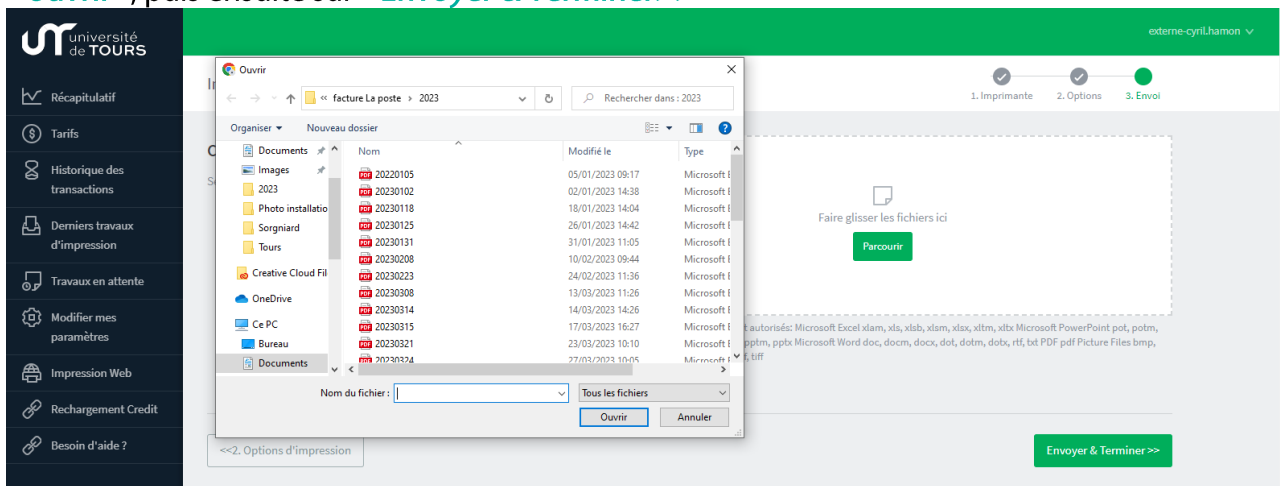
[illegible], puis ensuite sur « Envoyer & Terminer ».

université de TOURS

externe-cyril.hamon

Récapitulatif
Tarifs
Historique des transactions
Derniers travaux d'impression
Travaux en attente
Modifier mes paramètres
Impression Web
Rechargement Credit
Besoin d'aide ?

1. Imprimante 2. Options 3. Envoi

Faire glisser les fichiers ici
Parcourir

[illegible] autorisés: Microsoft Excel xlam, xls, xlsb, xlsm, xlsx, xltm, xltx Microsoft PowerPoint pot, potm, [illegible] pptm, pptx Microsoft Word doc, docm, docx, dot, dotm, dotx, rtf, txt PDF pdf Picture Files bmp, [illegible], tiff

<<2. Options d'impression
Envoyer & Terminer >>

Ouvrir
« facture La poste > 2023
Rechercher dans : 2023
Organiser ▾ Nouveau dossier

Documents
Images
2023
Photo installatio
Sorgniard
Tours
Creative Cloud Fil
OneDrive
Ce PC
Bureau
Documents

| Nom | Modifié le | Type |
|---|---|---|
| 20220105 | 05/01/2023 09:17 | Microsoft E |
| 20230102 | 02/01/2023 14:38 | Microsoft E |
| 20230118 | 18/01/2023 14:04 | Microsoft E |
| 20230125 | 26/01/2023 14:42 | Microsoft E |
| 20230131 | 31/01/2023 11:05 | Microsoft E |
| 20230208 | 10/02/2023 09:44 | Microsoft E |
| 20230223 | 24/02/2023 11:36 | Microsoft E |
| 20230308 | 13/03/2023 11:26 | Microsoft E |
| 20230314 | 14/03/2023 14:26 | Microsoft E |
| 20230315 | 17/03/2023 16:27 | Microsoft E |
| 20230321 | 23/03/2023 10:10 | Microsoft E |
| 20230324 | 27/03/2023 10:05 | Microsoft E |

Nom du fichier :
Tous les fichiers
Ouvrir Annuler